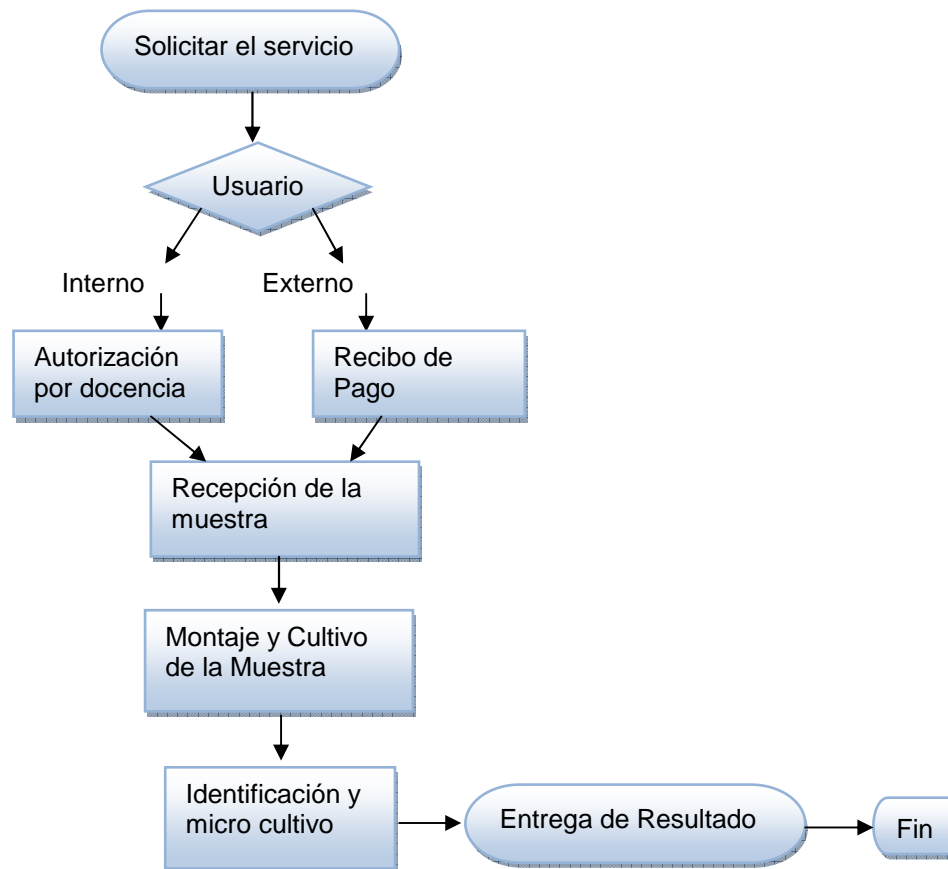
Solicitar el servicio

Usuario

Interno

Externo

Autorización por docencia

Recibo de Pago

Recepción de la muestra

Montaje y Cultivo de la Muestra

Identificación y micro cultivo

Entrega de Resultado

Fin